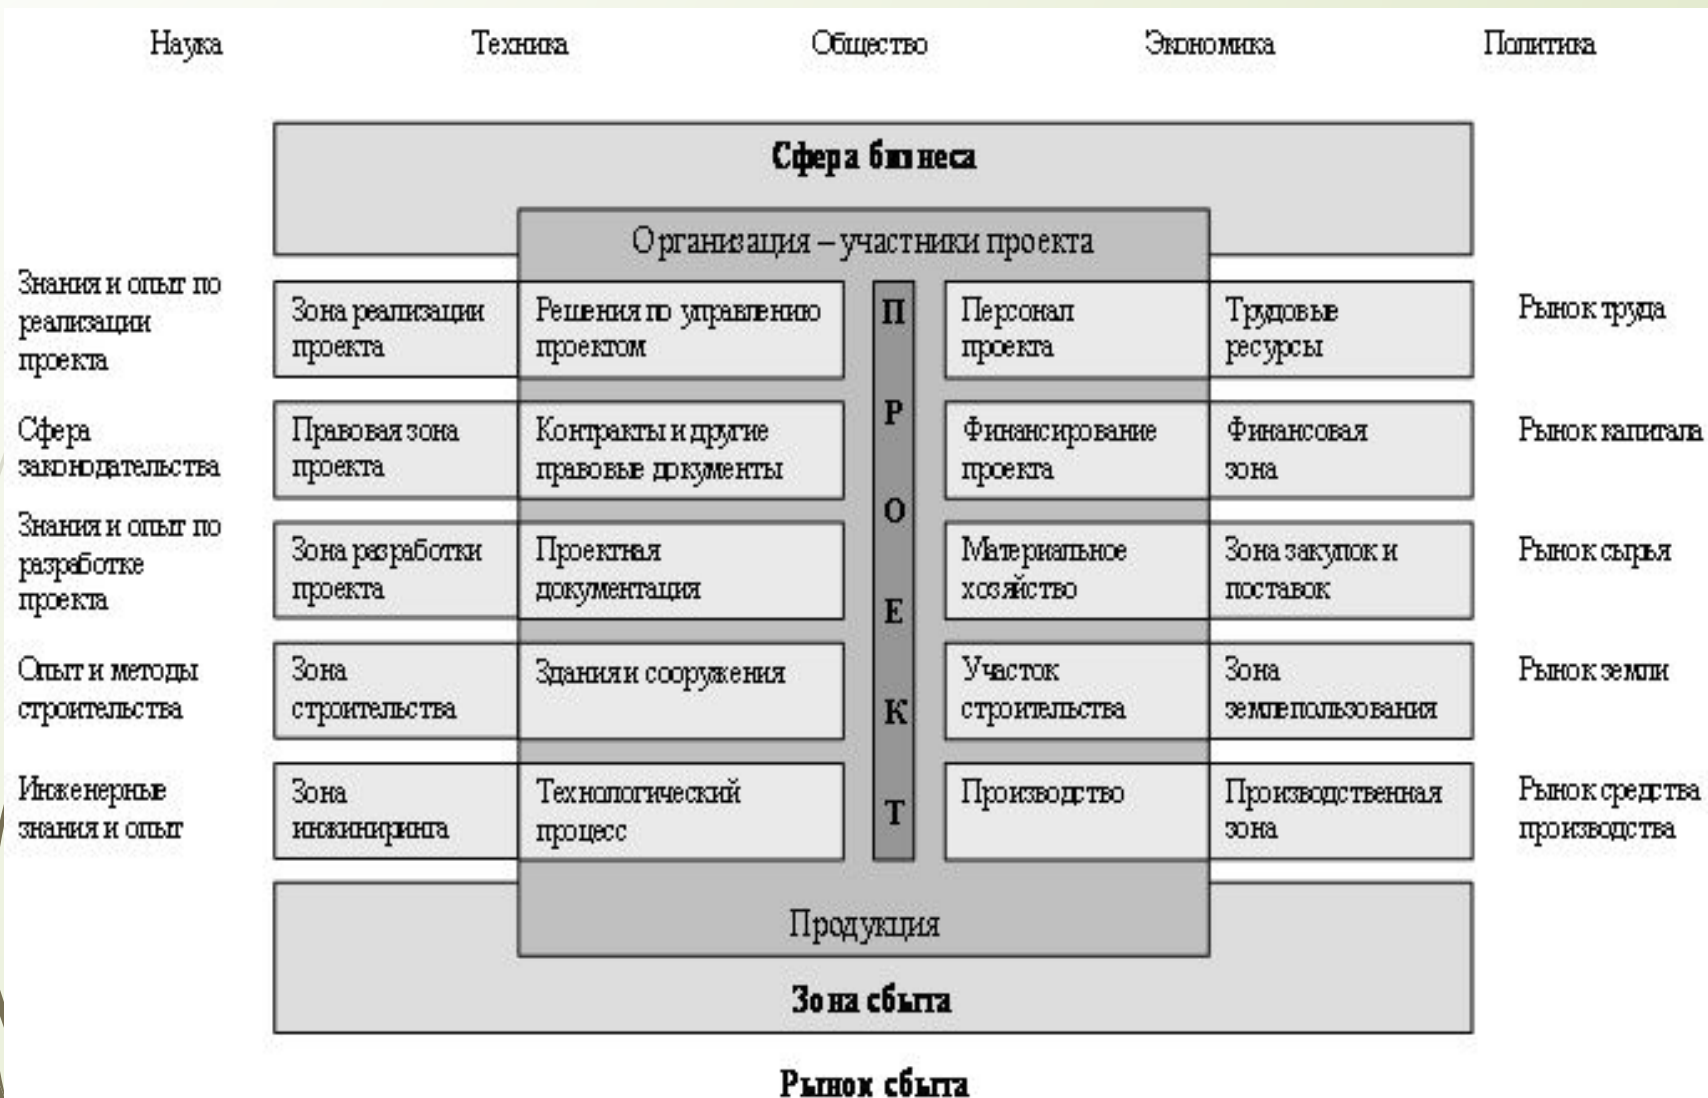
Наука Техника Общество Экономика Политика

Сфера бизнеса

Организация – участники проекта

Знания и опыт по реализации проекта

Зона реализации проекта

Решения по управлению проектом

П Р О Е К Т

Персонал проекта

Трудовые ресурсы

Рынок труда

Сфера законодательства

Правовая зона проекта

Контракты и другие правовые документы

Финансирование проекта

Финансовая зона

Рынок капитала

Знания и опыт по разработке проекта

Зона разработки проекта

Проектная документация

Материальное хозяйство

Зона закупок и поставок

Рынок сырья

Опыт и методы строительства

Зона строительства

Здания и сооружения

Участок строительства

Зона землепользования

Рынок земли

Инженерные знания и опыт

Зона инжиниринга

Технологический процесс

Производство

Производственная зона

Рынок средства производства

Продукция

Зона сбыта

Рынок сбыта